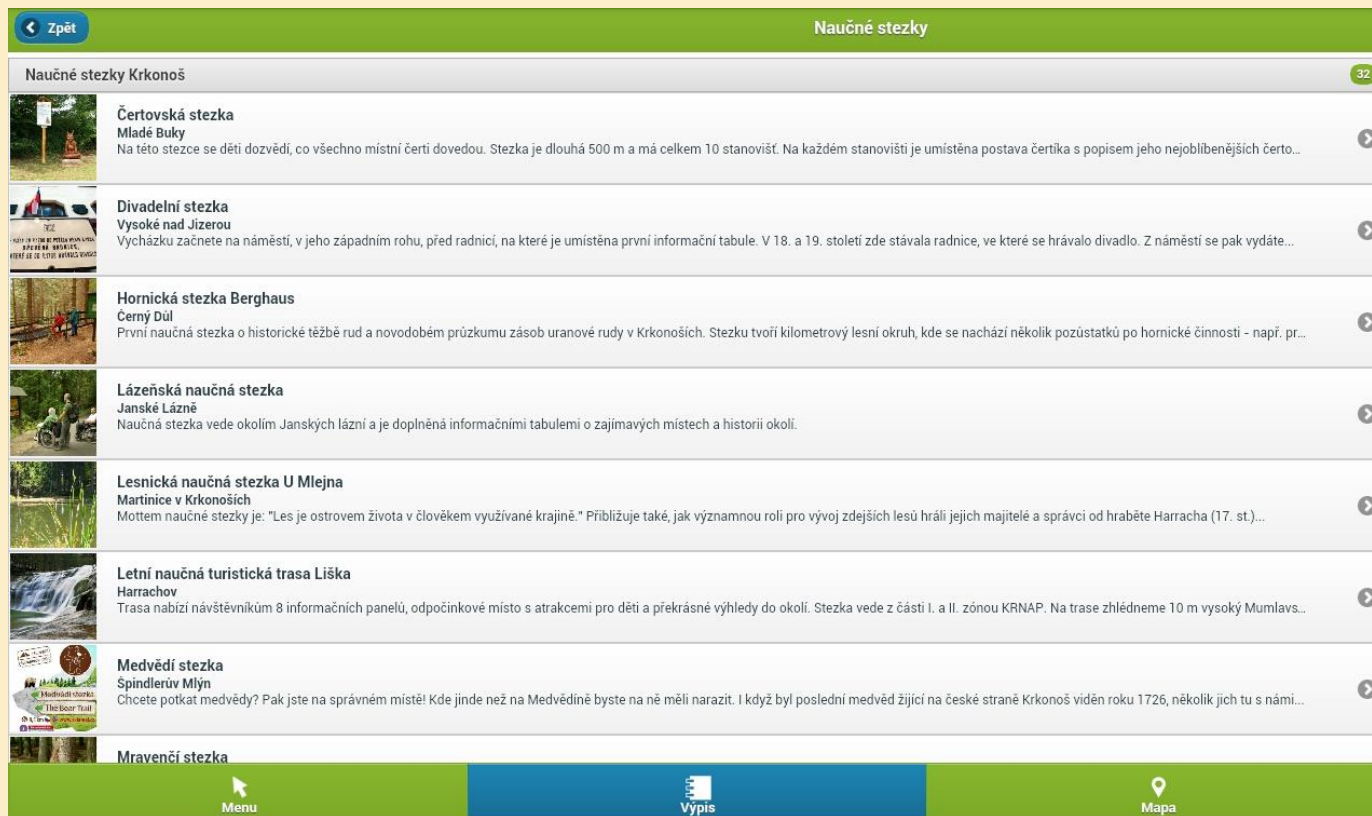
Zpět

Naučné stezky

Naučné stezky Krkonoš

32

Čertovská stezka
Mladé Buky
Na této stezce se děti dozvědí, co všechno místní čerti dovedou. Stezka je dlouhá 500 m a má celkem 10 stanovišť. Na každém stanovišti je umístěna postava čertíka s popisem jeho nejoblíbenějších čerto...

Divadelní stezka
Vysoké nad Jizerou
Vycházku začnete na náměstí, v jeho západním rohu, před radnicí, na které je umístěna první informační tabule. V 18. a 19. století zde stávala radnice, ve které se hrávalo divadlo. Z náměstí se pak vydáte...

Hornická stezka Berghaus
Černý Důl
První naučná stezka o historické těžbě rud a novodobém průzkumu zásob uranové rudy v Krkonoších. Stezku tvoří kilometrový lesní okruh, kde se nachází několik pozůstatků po hornické činnosti - např. pr...

Lázeňská naučná stezka
Janské Lázně
Naučná stezka vede okolím Janských lázní a je doplněná informačními tabulemi o zajímavých místech a historii okolí.

Lesnická naučná stezka U Mlejna
Martinice v Krkonoších
Mottem naučné stezky je: "Les je ostrovem života v člověkem využívané krajině." Přibližuje také, jak významnou roli pro vývoj zdejších lesů hráli jejich majitelé a správci od hraběte Harracha (17. st.)...

Letní naučná turistická trasa Liška
Harrachov
Trasa nabízí návštěvníkům 8 informačních panelů, odpočinkové místo s atrakcemi pro děti a překrásné výhledy do okolí. Stezka vede z části I. a II. zónou KRNAP. Na trase zhlédneme 10 m vysoký Mumlavs...

Medvědí stezka
Špindlerův Mlýn
Chcete potkat medvědy? Pak jste na správném místě! Kde jinde než na Medvědíně byste na ně měli narazit. I když byl poslední medvěd žijící na české straně Krkonoš viděn roku 1726, několik jich tu s námi...

Mravenčí stezka

Menu
Výpis
Mapa